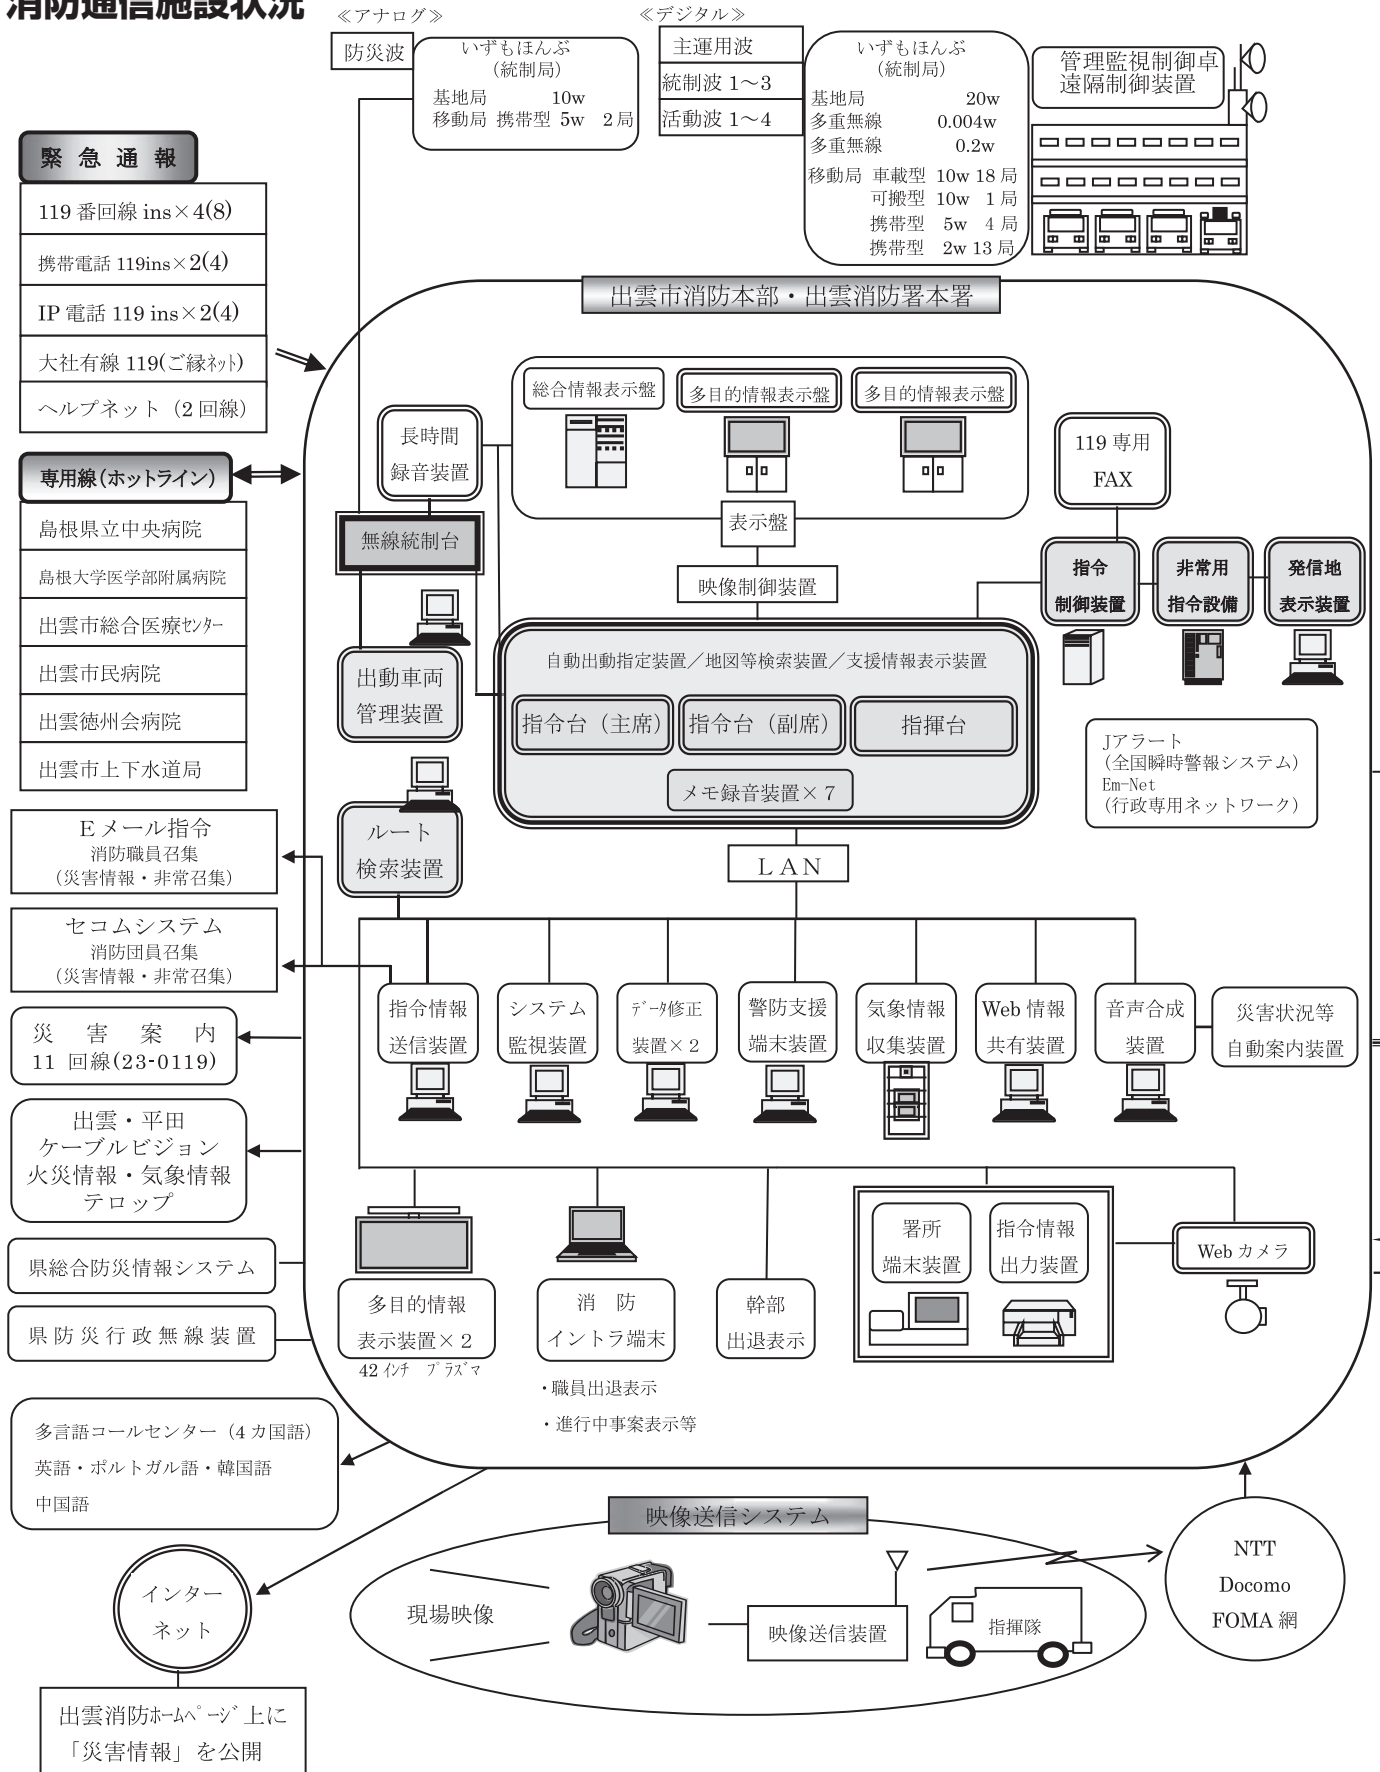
消防通信施設状況

≪アナログ≫
防災波
いずもほんぶ
（統制局）
基地局 10w
移動局 携帯型 5w 2局

≪デジタル≫
主運用波
統制波 1～3
活動波 1～4
いずもほんぶ
（統制局）
基地局 20w
多重無線 0.004w
多重無線 0.2w
移動局 車載型 10w 18局
可搬型 10w 1局
携帯型 5w 4局
携帯型 2w 13局

管理監視制御卓
遠隔制御装置

緊急通報
119番回線 ins×4(8)
携帯電話 119ins×2(4)
IP電話 119 ins×2(4)
大社有線 119(ご縁ﾈｯﾄ)
ヘルプネット（2回線）

専用線（ホットライン）
島根県立中央病院
島根大学医学部附属病院
出雲市総合医療ｾﾝﾀｰ
出雲市民病院
出雲徳州会病院
出雲市上下水道局

Eメール指令
消防職員召集
（災害情報・非常召集）

セコムシステム
消防団員召集
（災害情報・非常召集）

災害案内
11 回線(23-0119)

出雲・平田
ケーブルビジョン
火災情報・気象情報
テロップ

県総合防災情報システム

県防災行政無線装置

多言語コールセンター（4カ国語）
英語・ポルトガル語・韓国語
中国語

インターネット

出雲消防ﾎｰﾑﾍﾟｰｼﾞ上に
「災害情報」を公開

出雲市消防本部・出雲消防署本署

長時間
録音装置

総合情報表示盤
多目的情報表示盤
多目的情報表示盤
表示盤
映像制御装置

119専用
FAX

指令
制御装置
非常用
指令設備
発信地
表示装置

無線統制台

出動車両
管理装置

ルート
検索装置

自動出動指定装置／地図等検索装置／支援情報表示装置
指令台（主席）
指令台（副席）
指揮台
メモ録音装置×7

Jアラート
（全国瞬時警報システム）
Em-Net
（行政専用ネットワーク）

LAN

指令情報
送信装置
システム
監視装置
ﾃﾞｰﾀ修正
装置×2
警防支援
端末装置
気象情報
収集装置
Web情報
共有装置
音声合成
装置
災害状況等
自動案内装置

多目的情報
表示装置×2
42ｲﾝﾁ ﾌﾟﾗｽﾞﾏ
消防
イントラ端末
・職員出退表示
・進行中事案表示等
幹部
出退表示
署所
端末装置
指令情報
出力装置
Webカメラ

映像送信システム
現場映像
映像送信装置
指揮隊
NTT
Docomo
FOMA網